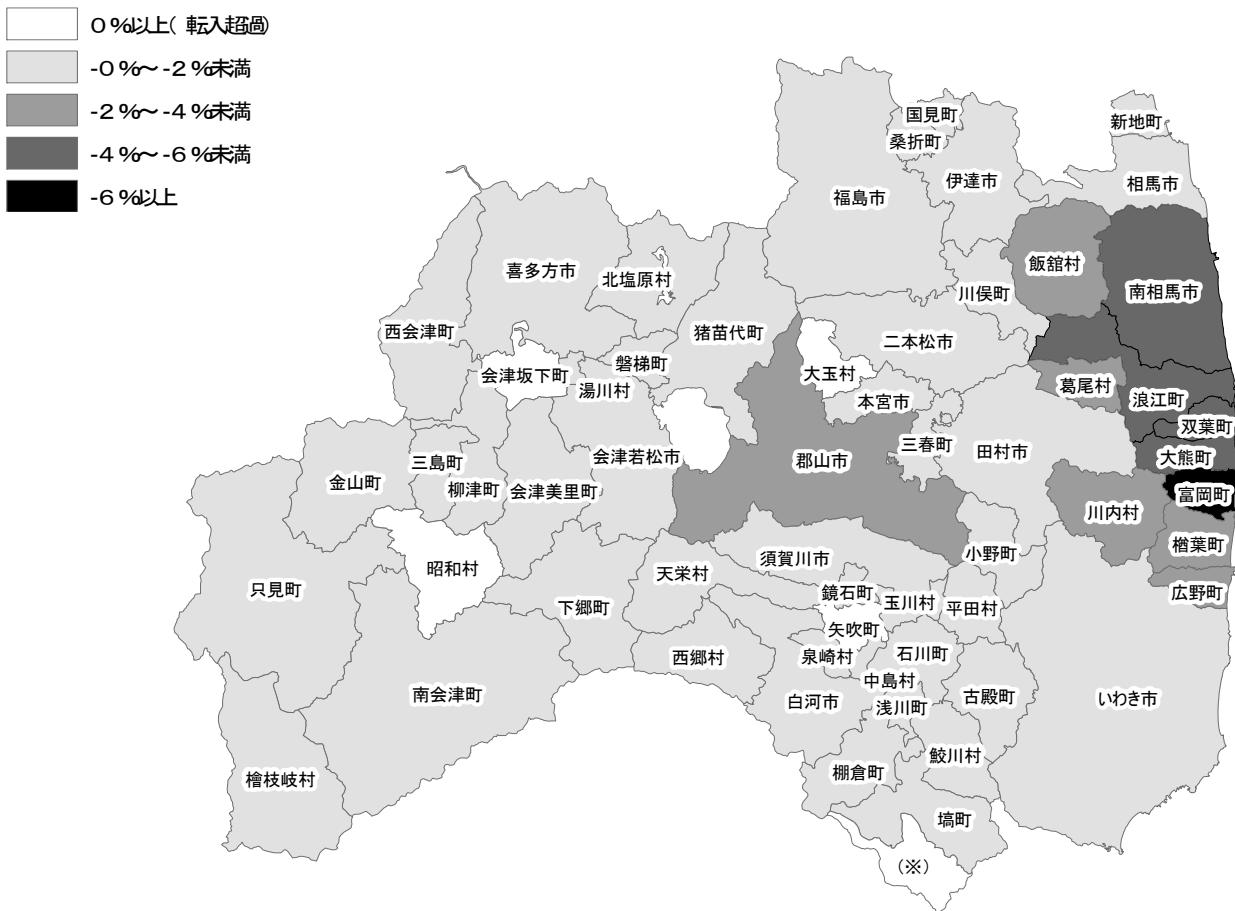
0%以上(転入超過)
-0%～-2%未満
-2%～-4%未満
-4%～-6%未満
-6%以上

国見町
新地町
桑折町
伊達市
相馬市
福島市
飯舘村
南相馬市
喜多方市
北塩原村
川俣町
西会津町
猪苗代町
二本松市
磐梯町
会津坂下町
大玉村
葛尾村
湯川村
浪江町
本宮市
双葉町
会津若松市
三春町
田村市
三島町
郡山市
大熊町
金山町
柳津町
会津美里町
富岡町
川内村
楢葉町
小野町
昭和村
須賀川市
天栄村
只見町
鏡石町
広野町
玉川村
平田村
下郷町
矢吹町
石川町
西郷村
泉崎村
中島村
南会津町
白河市
古殿町
いわき市
浅川町
鮫川村
檜枝岐村
棚倉町
塙町
(※)